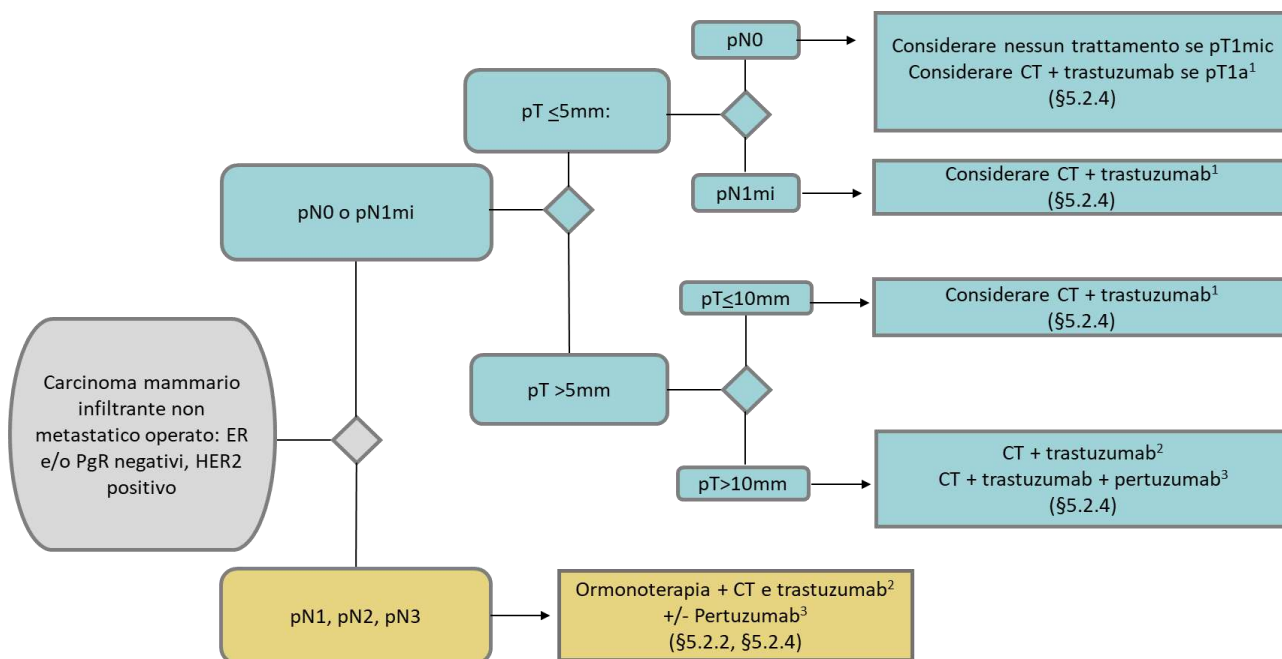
Carcinoma mammario infiltrante non metastatico operato: ER e/o PgR negativi, HER2 positivo

pN0 o pN1mi

pT $\leq$5mm:

pN0

Considerare nessun trattamento se pT1mic
Considerare CT + trastuzumab se pT1a$^1$
(§5.2.4)

pN1mi

Considerare CT + trastuzumab$^1$
(§5.2.4)

pT >5mm

pT$\leq$10mm

Considerare CT + trastuzumab$^1$
(§5.2.4)

pT>10mm

CT + trastuzumab$^2$
CT + trastuzumab + pertuzumab$^3$
(§5.2.4)

pN1, pN2, pN3

Ormonoterapia + CT e trastuzumab$^2$
+/- Pertuzumab$^3$
(§5.2.2, §5.2.4)